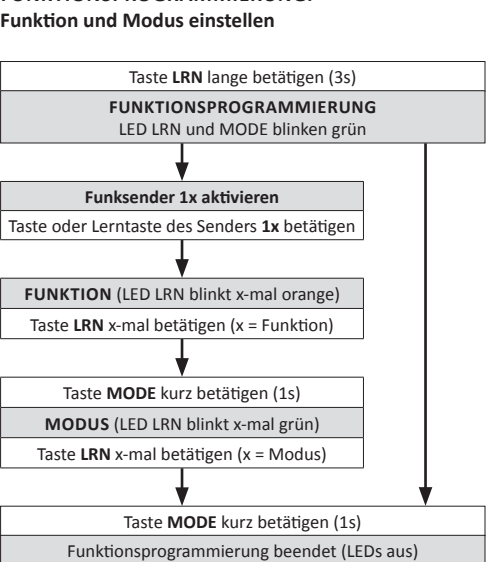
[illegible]
Funktion und Modus einstellen

Taste LRN lange betätigen (3s)

FUNKTIONSPROGRAMMIERUNG
LED LRN und MODE blinken grün

Funksender 1x aktivieren

Taste oder Lerntaste des Senders 1x betätigen

FUNKTION (LED LRN blinkt x-mal orange)

Taste LRN x-mal betätigen (x = Funktion)

Taste MODE kurz betätigen (1s)

MODUS (LED LRN blinkt x-mal grün)

Taste LRN x-mal betätigen (x = Modus)

Taste MODE kurz betätigen (1s)

Funktionsprogrammierung beendet (LEDs aus)